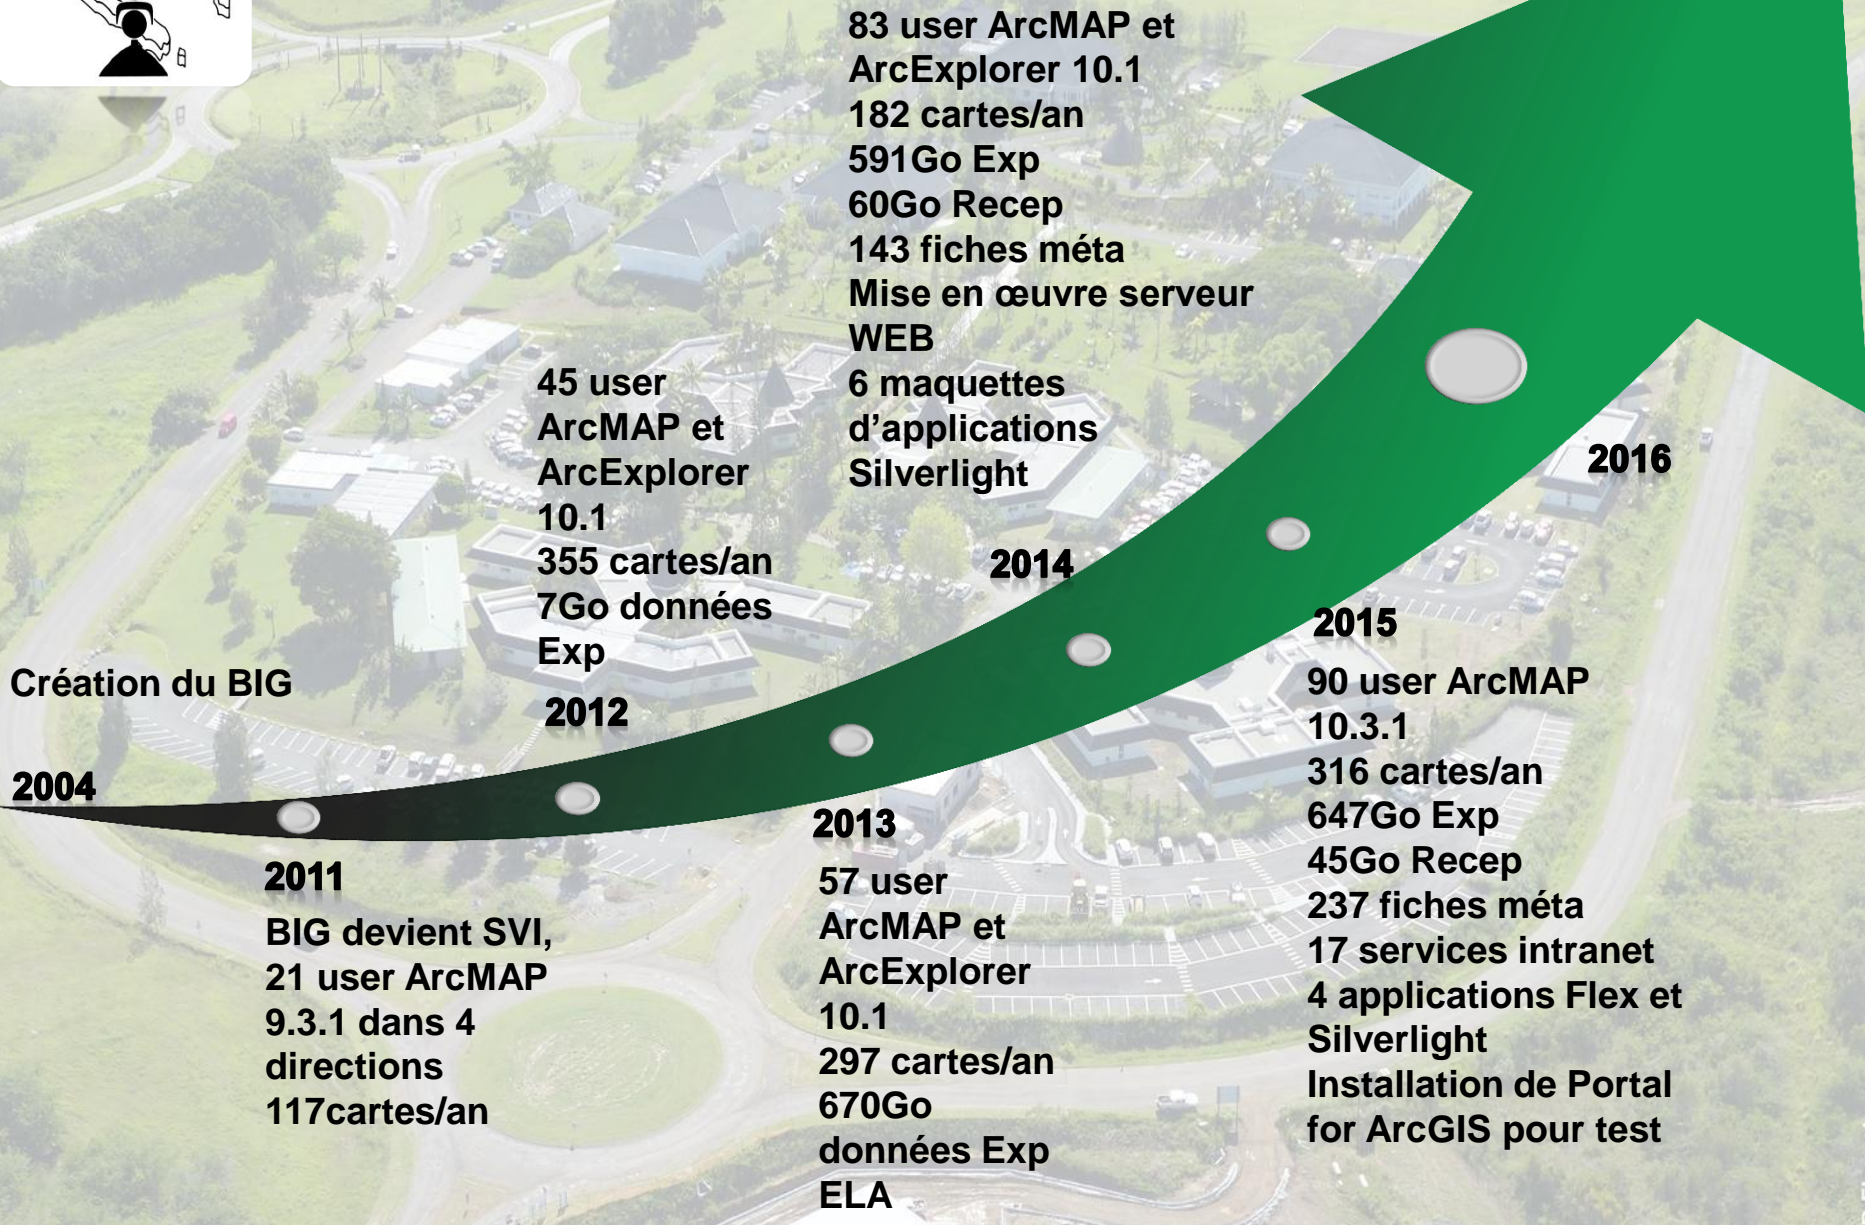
83 user ArcMAP et ArcExplorer 10.1
182 cartes/an
591Go Exp
60Go Recep
143 fiches méta
Mise en œuvre serveur WEB
6 maquettes d'applications Silverlight

45 user ArcMAP et ArcExplorer 10.1
355 cartes/an
7Go données Exp

Création du BIG

2004

2011
BIG devient SVI, 21 user ArcMAP 9.3.1 dans 4 directions
117cartes/an

2012

2013
57 user ArcMAP et ArcExplorer 10.1
297 cartes/an
670Go données Exp
ELA

2014

2015
90 user ArcMAP 10.3.1
316 cartes/an
647Go Exp
45Go Recep
237 fiches méta
17 services intranet
4 applications Flex et Silverlight
Installation de Portal for ArcGIS pour test

2016